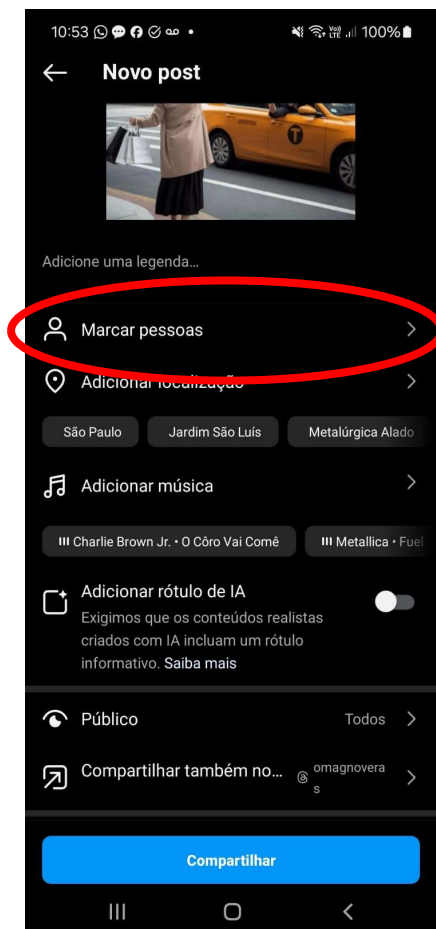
10:53 100%

Novo post

T

Adicione uma legenda...

Marcar pessoas

Adicionar localização

São Paulo

Jardim São Luís

Metalúrgica Alado

Adicionar música

Charlie Brown Jr. • O Côro Vai Comê

Metallica • Fuel

Adicionar rótulo de IA

Exigimos que os conteúdos realistas criados com IA incluam um rótulo informativo. Saiba mais

Público

Todos

Compartilhar também no...

omagnoveras

Compartilhar